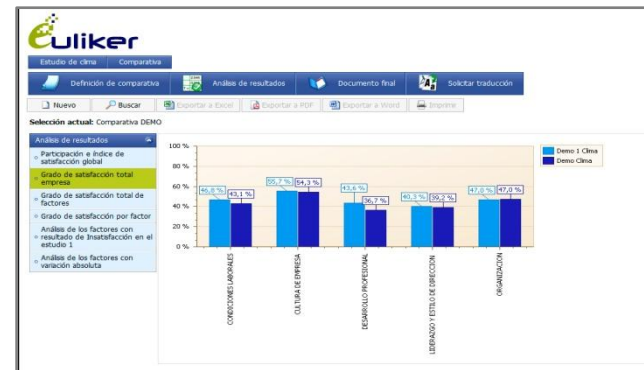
Culiker

Estudio de clima | Comparativa

Definición de comparativa | Análisis de resultados | Documento final | Solicitar traducción

Nuevo | Buscar | Exportar a Excel | Exportar a PDF | Exportar a Word | Imprimir

Selección actual: Comparativa DEMO

Análisis de resultados

Participación e índice de satisfacción global

Grado de satisfacción total empresa

Grado de satisfacción total de factores

Grado de satisfacción por factor

Análisis de los factores con resultado de Insatisfacción en el estudio 1

Análisis de los factores con variación absoluta

100 %
80 %
60 %
40 %
20 %
0 %

Demo 1 Clima
Demo Clima

45,8 %
43,1 %
55,7 %
54,3 %
43,6 %
36,7 %
40,3 %
39,2 %
47,8 %
47,0 %

CONDICIONES LABORALES
CULTURA DE EMPRESA
DESARROLLO PROFESIONAL
LIDERAZGO Y ESTILO DE DIRECCION
ORGANIZACION